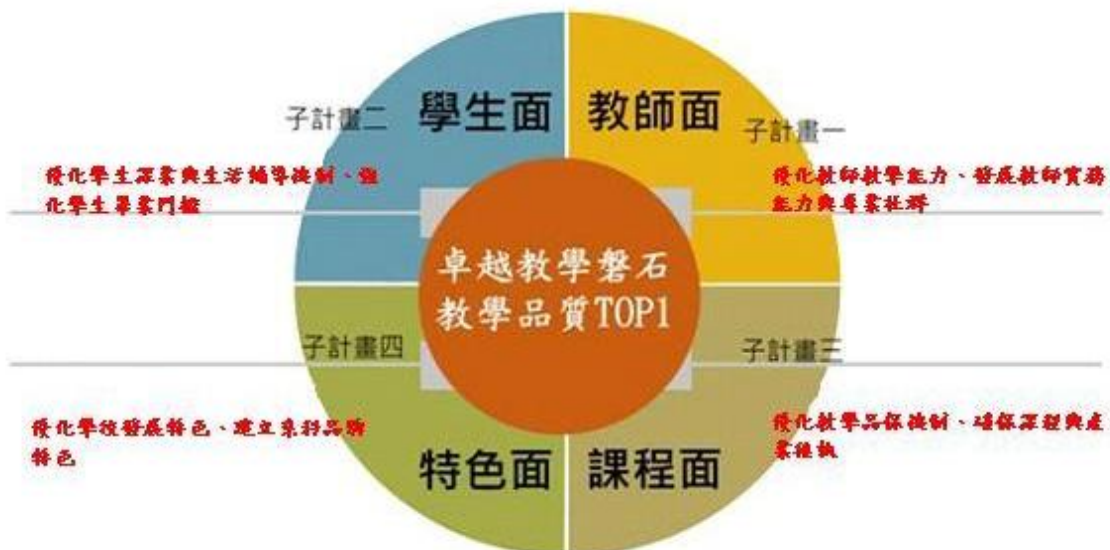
子計畫二 學生面

教師面 子計畫一

優化學生深業與生活輔導機制、強化學生畢業門檻

優化教師教學能力、發展教師實務能力與專業社群

卓越教學磐石
教學品質TOP1

子計畫四

子計畫三

優化學校發展特色、建立系科品牌特色

優化教學品保機制、確保課程與產業接軌

特色面 課程面